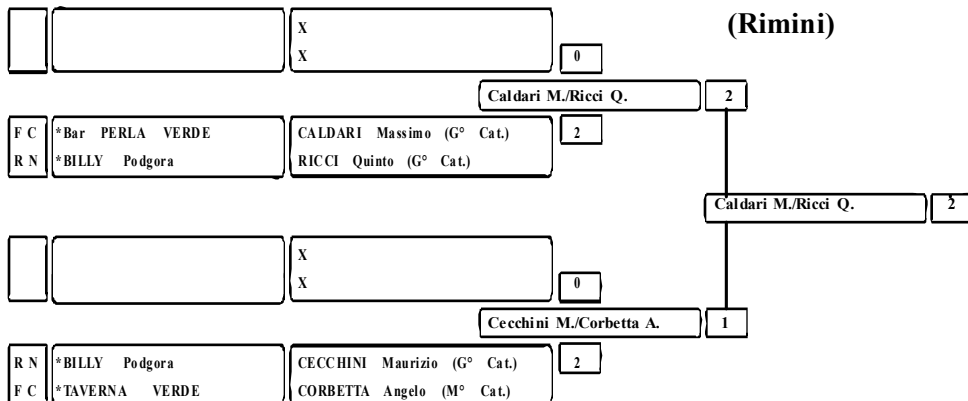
(Rimini)

X
X
0

Caldari M./Ricci Q.
2

F C
R N
*Bar PERLA VERDE
*BILLY Podgora
CALDARI Massimo (G° Cat.)
RICCI Quinto (G° Cat.)
2

Caldari M./Ricci Q.
2

X
X
0

Cecchini M./Corbetta A.
1

R N
F C
*BILLY Podgora
*TAVERNA VERDE
CECCHINI Maurizio (G° Cat.)
CORBETTA Angelo (M° Cat.)
2